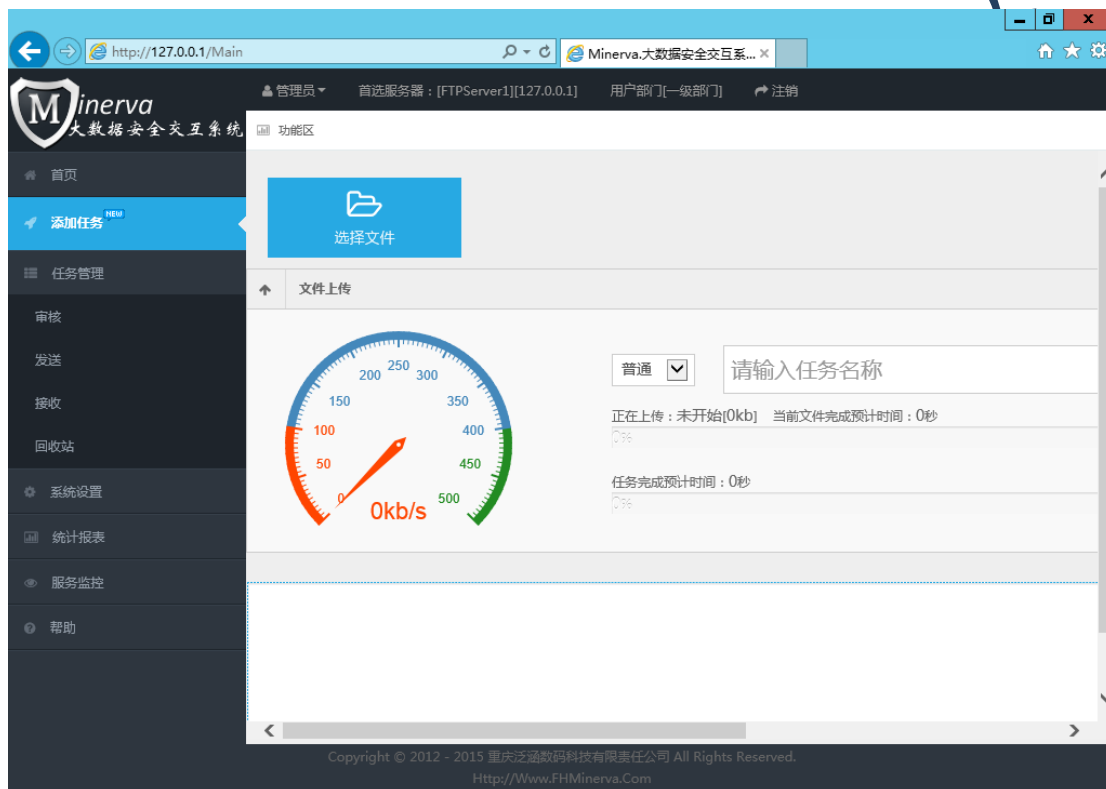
http://127.0.0.1/Main

Minerva.大数据安全交互系...

Minerva
大数据安全交互系统

管理员

首选服务器：[FTPServer1][127.0.0.1]

用户部门[一级部门]

注销

功能区

首页

添加任务 NEW

任务管理

审核

发送

接收

回收站

系统设置

统计报表

服务监控

帮助

选择文件

文件上传

250
200
300
150
350
100
400
50
450
0
500
0kb/s

普通

请输入任务名称

正在上传：未开始[0kb] 当前文件完成预计时间：0秒

0%

任务完成预计时间：0秒

0%

Copyright © 2012 - 2015 重庆泛涵数码科技有限责任公司 All Rights Reserved.
Http://Www.FHMinerva.Com